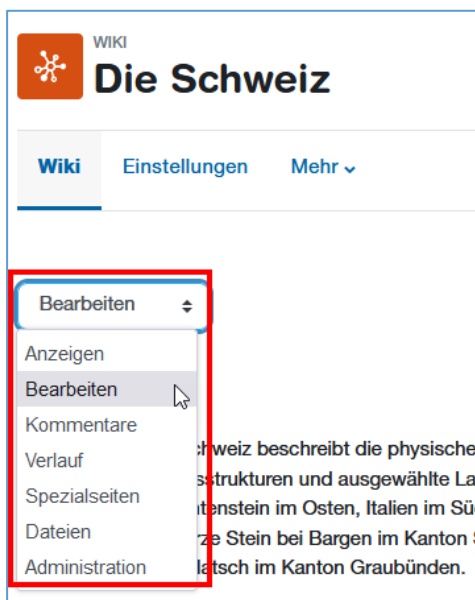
WIKI
Die Schweiz

Wiki Einstellungen Mehr

Bearbeiten

Anzeigen
Bearbeiten
Kommentare
Verlauf
Spezialseiten
Dateien
Administration

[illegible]chweiz beschreibt die physische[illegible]
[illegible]sstrukturen und ausgewählte La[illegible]
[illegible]ntenstein im Osten, Italien im Sü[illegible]
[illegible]ze Stein bei Bargen im Kanton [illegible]
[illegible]latsch im Kanton Graubünden.